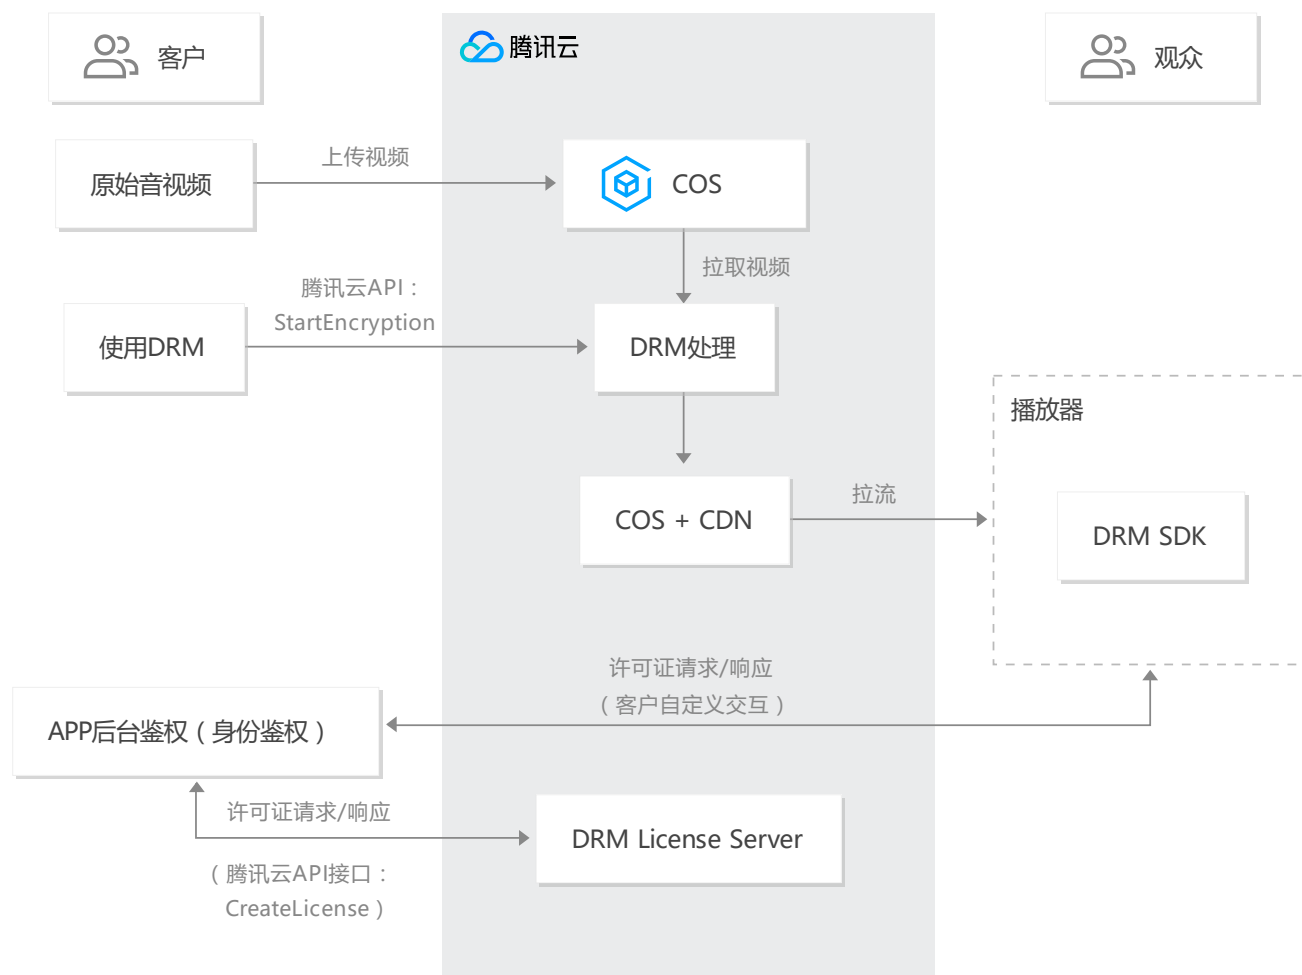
客户

腾讯云

观众

原始音视频

上传视频

COS

拉取视频

腾讯云API：
StartEncryption

使用DRM

DRM处理

播放器

COS + CDN

拉流

DRM SDK

许可证请求/响应
（客户自定义交互）

APP后台鉴权（身份鉴权）

许可证请求/响应

DRM License Server

（腾讯云API接口：
CreateLicense）